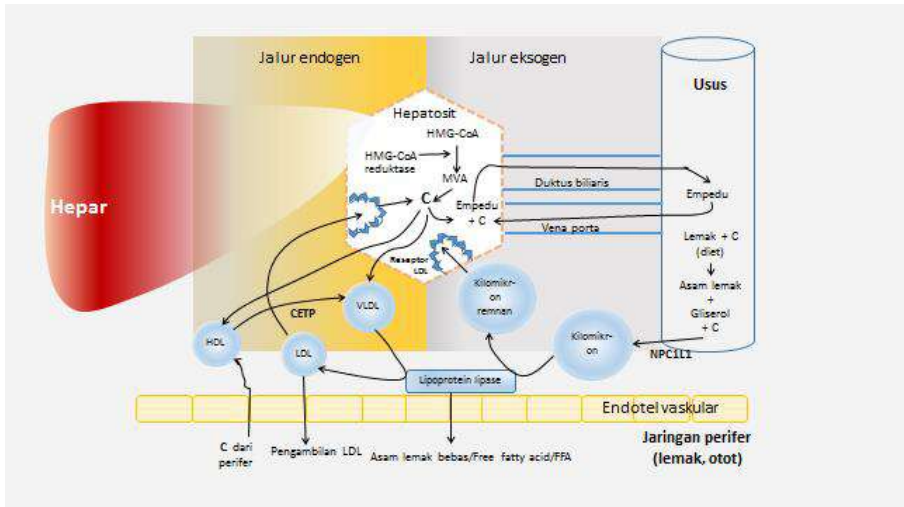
Jalur endogen

Jalur eksogen

Usus

Hepar

Hepatosit

HMG-CoA

HMG-CoA reduktase

MVA

C

Empedu + C

Duktus biliaris

Empedu

Vena porta

Lemak + C (diet)

Asam lemak + Gliserol + C

Reseptor LDL

Kilomikron remnan

Kilomikron

NPC1L1

HDL

CETP

VLDL

LDL

Lipoprotein lipase

Endotel vaskular

Jaringan perifer (lemak, otot)

C dari perifer

Pengambilan LDL

Asam lemak bebas/Free fatty acid/FFA